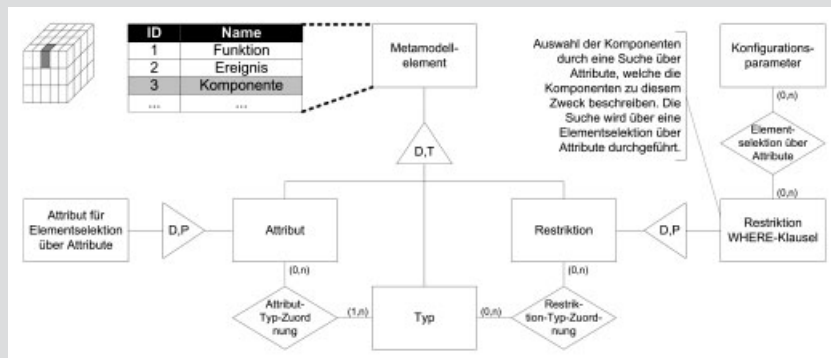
| ID | Name |
|---|---|
| 1 | Funktion |
| 2 | Ereignis |
| 3 | Komponente |
| ... | ... |

Metamodell-element

Auswahl der Komponenten durch eine Suche über Attribute, welche die Komponenten zu diesem Zweck beschreiben. Die Suche wird über eine Elementselektion über Attribute durchgeführt.

Konfigurations-parameter

(0,n)

Element-selektion über Attribute

(0,n)

D,T

Attribut für Elementselektion über Attribute

D,P

Attribut

Restriktion

D,P

Restriktion WHERE-Klausel

(0,n)

(0,n)

Attribut-Typ-Zuord nung

(1,n)

Typ

(0,n)

Restrik-tion-Typ-Zuord-nung